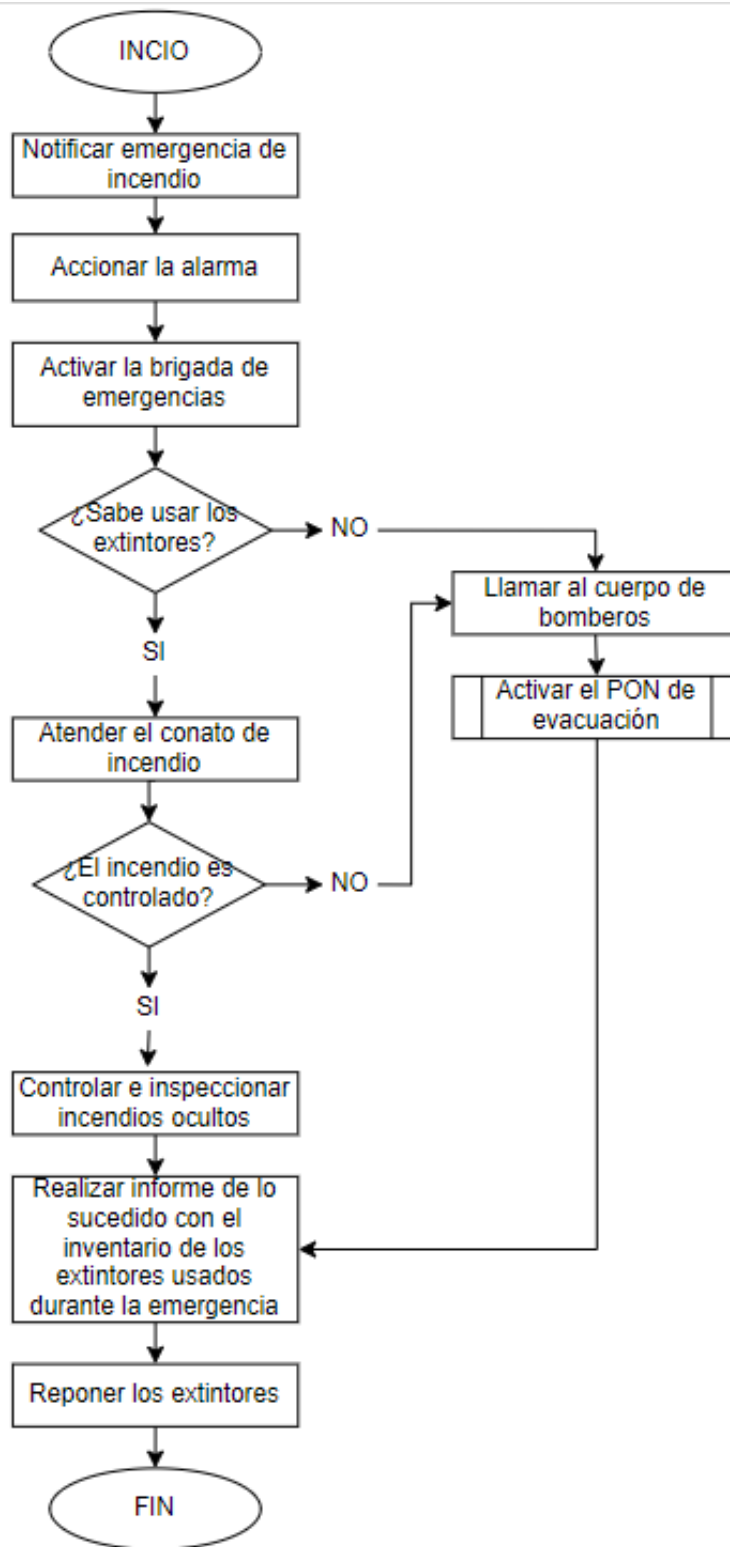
INCIO

Notificar emergencia de incendio

Accionar la alarma

Activar la brigada de emergencias

¿Sabe usar los extintores?

NO

Llamar al cuerpo de bomberos

Activar el PON de evacuación

SI

Atender el conato de incendio

¿El incendio es controlado?

NO

SI

Controlar e inspeccionar incendios ocultos

Realizar informe de lo sucedido con el inventario de los extintores usados durante la emergencia

Reponer los extintores

FIN